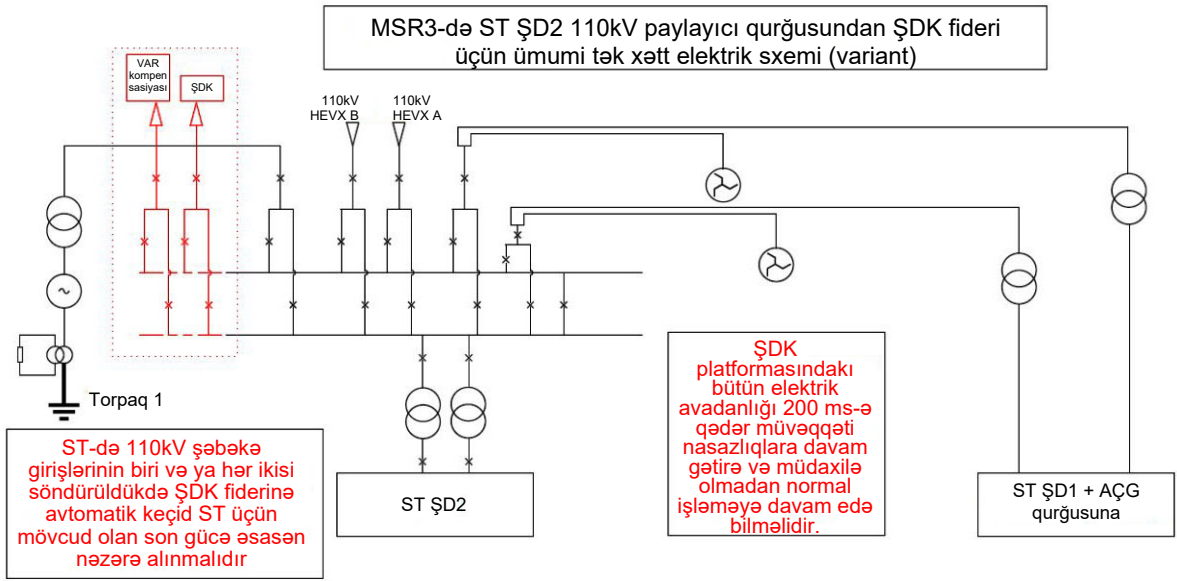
MSR3-də ST ŞD2 110kV paylayıcı qurğusundan ŞDK fideri üçün ümumi tək xətt elektrik sxemi (variant)

VAR kompensasiyası

ŞDK

110kV HEVX B

110kV HEVX A

Torpaq 1

ST-də 110kV şəbəkə girişlərinin biri və ya hər ikisi söndürüldükdə ŞDK fiderinə avtomatik keçid ST üçün mövcud olan son gücə əsasən nəzərə alınmalıdır

ST ŞD2

ŞDK platformasındakı bütün elektrik avadanlığı 200 ms-ə qədər müvəqqəti nasazlıqlara davam gətirə və müdaxilə olmadan normal işləməyə davam edə bilməlidir.

ST ŞD1 + AÇG qurğusuna